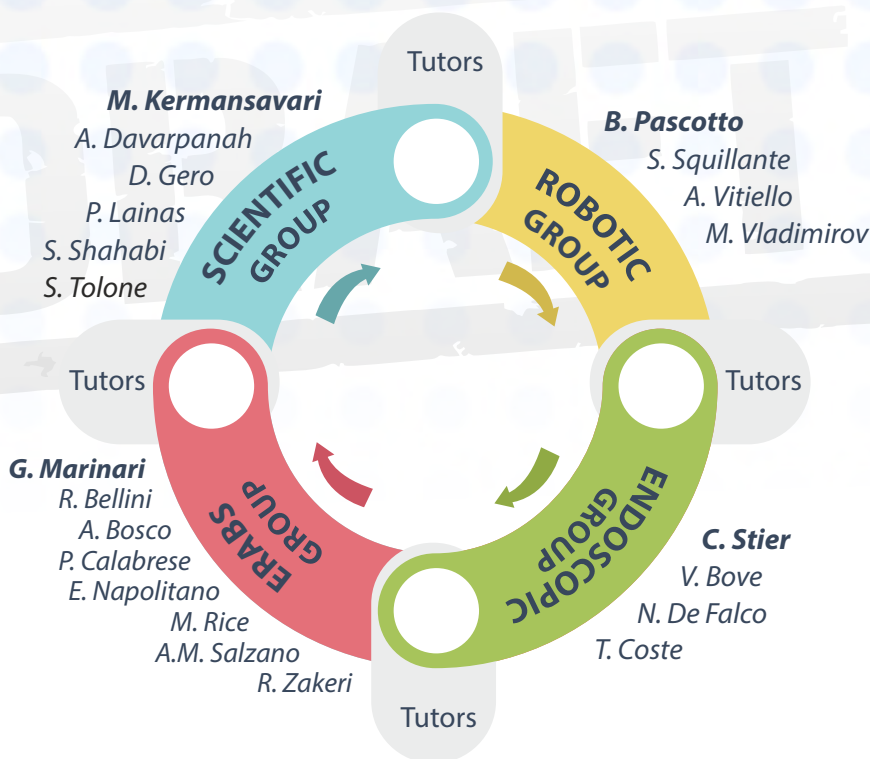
Tutors

M. Kermansavari
A. Davarpanah
D. Gero
P. Lainas
S. Shahabi
S. Tolone

SCIENTIFIC GROUP

B. Pascotto
S. Squillante
A. Vitiello
M. Vladimirov

ROBOTIC GROUP

Tutors

Tutors

ENDOSCOPIC GROUP

C. Stier
V. Bove
N. De Falco
T. Coste

ERABS GROUP

G. Marinari
R. Bellini
A. Bosco
P. Calabrese
E. Napolitano
M. Rice
A.M. Salzano
R. Zakeri

Tutors